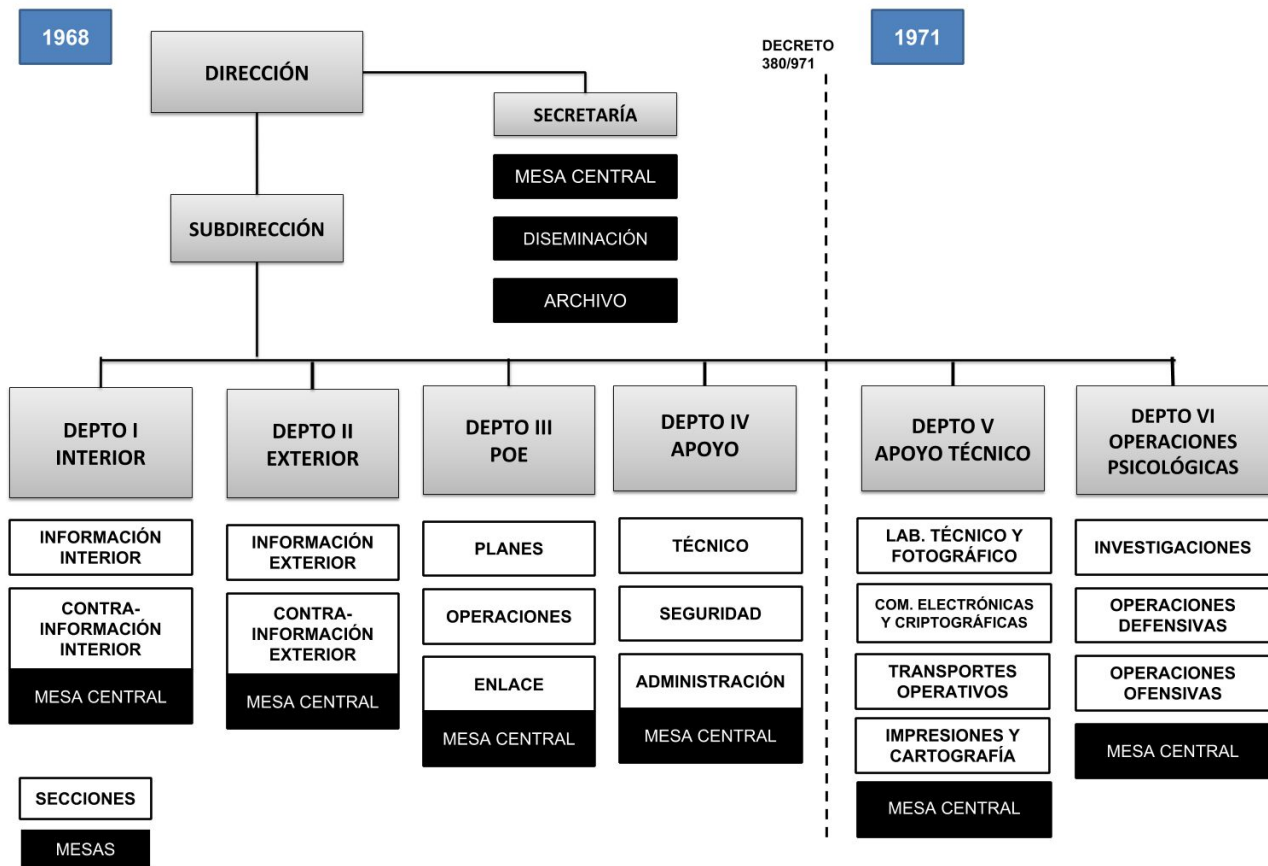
1968

DIRECCIÓN

SECRETARÍA

MESA CENTRAL

DISEMINACIÓN

ARCHIVO

SUBDIRECCIÓN

DECRETO 380/971

1971

DEPTO I INTERIOR

INFORMACIÓN INTERIOR

CONTRA-INFORMACIÓN INTERIOR

MESA CENTRAL

DEPTO II EXTERIOR

INFORMACIÓN EXTERIOR

CONTRA-INFORMACIÓN EXTERIOR

MESA CENTRAL

DEPTO III POE

PLANES

OPERACIONES

ENLACE

MESA CENTRAL

DEPTO IV APOYO

TÉCNICO

SEGURIDAD

ADMINISTRACIÓN

MESA CENTRAL

DEPTO V APOYO TÉCNICO

LAB. TÉCNICO Y FOTOGRÁFICO

COM. ELECTRÓNICAS Y CRIPTOGRÁFICAS

TRANSPORTES OPERATIVOS

IMPRESIONES Y CARTOGRAFÍA

MESA CENTRAL

DEPTO VI OPERACIONES PSICOLÓGICAS

INVESTIGACIONES

OPERACIONES DEFENSIVAS

OPERACIONES OFENSIVAS

MESA CENTRAL

SECCIONES

MESAS